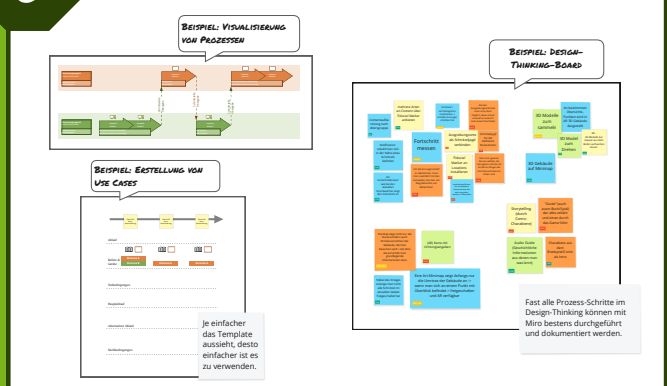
Beispiel: Visualisierung von Prozessen

Beispiel: Design-Thinking-Board

Beispiel: Erstellung von Use Cases

Fortschritt messen

3D Modelle zum sammeln

3D Modelle zum drehen

3D Gebäude auf Minimap

Storytelling (durch Game-Charaktere)

Je einfacher das Template aussieht, desto einfacher ist es zu verwenden.

Fast alle Prozess-Schritte im Design-Thinking können mit Miro bestens durchgeführt und dokumentiert werden.